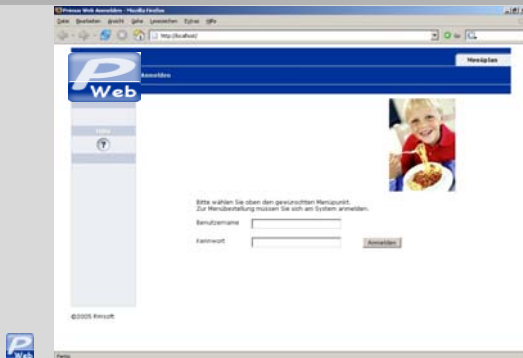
Primus Web Anmelden - Mozilla Firefox
Datei Bearbeiten Ansicht Gehe Lesezeichen Extras Hilfe
http://localhost/
Gehe
Menüplan
P
Web
Anmelden
Hilfe
?
Bitte wählen Sie oben den gewünschten Menüpunkt.
Zur Menübestellung müssen Sie sich am System anmelden.
Benutzername
Kennwort
Anmelden
©2005 Primsoft
P
Web
Fertig